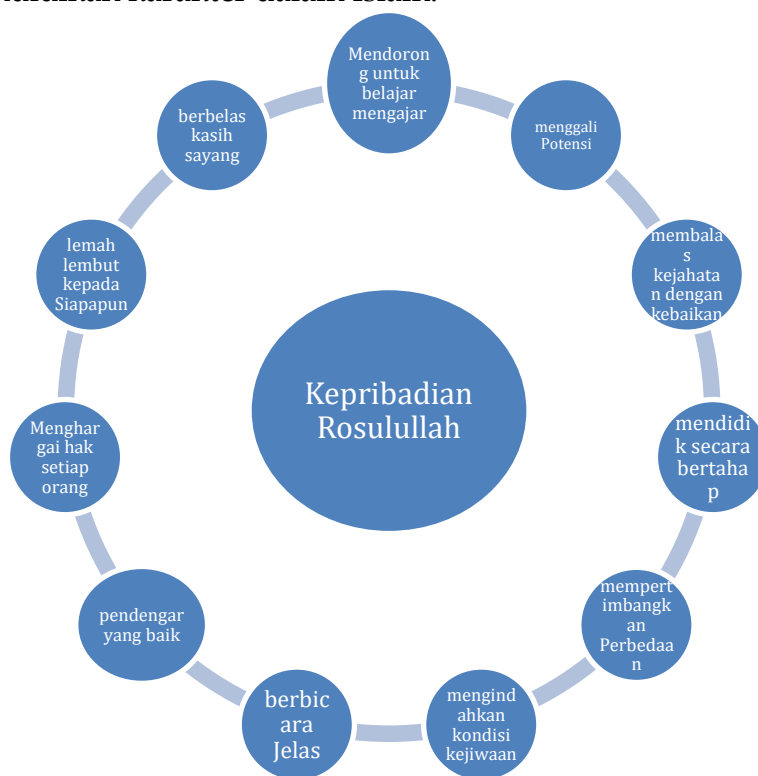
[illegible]

Kepribadian Rosulullah

Mendorong untuk belajar mengajar

menggali Potensi

membalas kejahatan dengan kebaikan

mendidik secara bertahap

mempertimbangkan Perbedaan

mengindahkan kondisi kejiwaan

berbicara Jelas

pendengar yang baik

Menghargai hak setiap orang

lemah lembut kepada Siapapun

berbelas kasih sayang